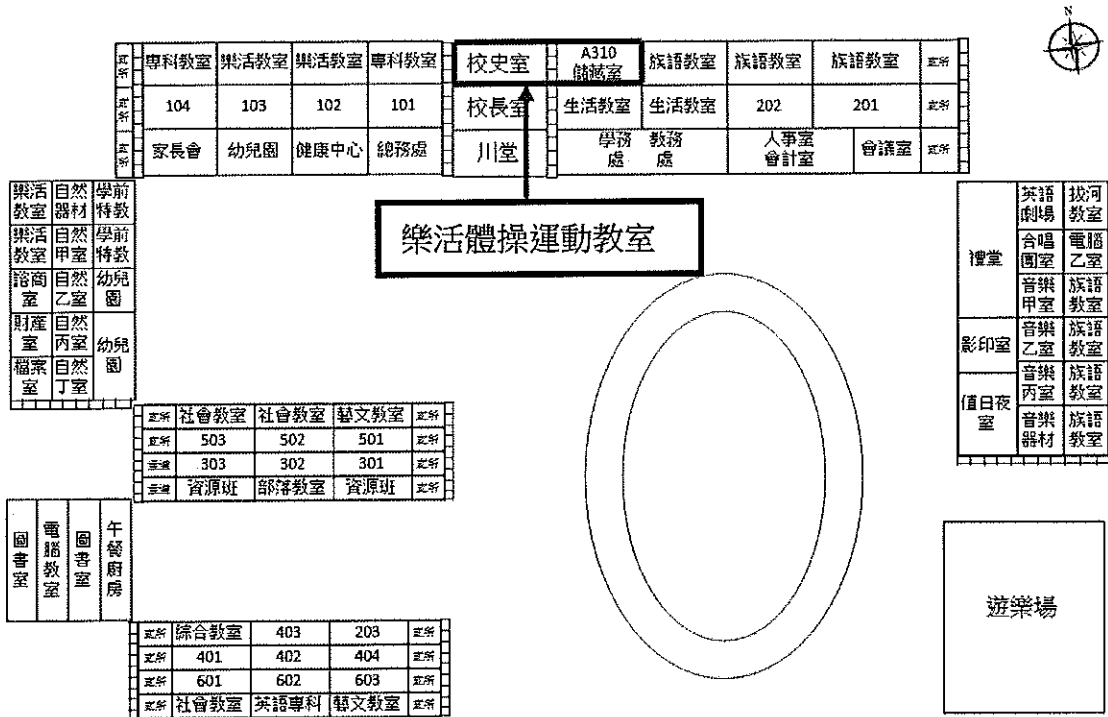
N

| 廁所 | 專科教室 | 樂活教室 | 樂活教室 | 專科教室 |
|---|---|---|---|---|
| 廁所 | 104 | 103 | 102 | 101 |
| 廁所 | 家長會 | 幼兒園 | 健康中心 | 總務處 |

| 校史室 | A310 韻藝室 | 旅語教室 | 旅語教室 | 旅語教室 | 廁所 |
|---|---|---|---|---|---|
| 校長室 | 生活教室 | 生活教室 | 202 | 201 | 廁所 |
| 川堂 | 學務處 教務處 | | 人事室 會計室 | 會議室 | 廁所 |

樂活體操運動教室

| 樂活教室 | 自然器材 | 學前特教 |
|---|---|---|
| 樂活教室 | 自然甲室 | 學前特教 |
| 諮商室 | 自然乙室 | 幼兒園 |
| 財產室 | 自然丙室 | 幼兒園 |
| 檔案室 | 自然丁室 | |

| | 英語劇場 | 拔河教室 |
|---|---|---|
| 禮堂 | 合唱團室 | 電腦乙室 |
| | 音樂甲室 | 旅語教室 |
| 影印室 | 音樂乙室 | 旅語教室 |
| 值日夜室 | 音樂丙室 | 旅語教室 |
| | 音樂器材 | 旅語教室 |

| 廁所 | 社會教室 | 社會教室 | 藝文教室 | 廁所 |
|---|---|---|---|---|
| 廁所 | 503 | 502 | 501 | 廁所 |
| 廁所 | 303 | 302 | 301 | 廁所 |
| 廁所 | 資源班 | 部落教室 | 資源班 | 廁所 |

圖書室 電腦教室 圖書室 午餐廚房

| 廁所 | 綜合教室 | 403 | 203 | 廁所 |
|---|---|---|---|---|
| 廁所 | 401 | 402 | 404 | 廁所 |
| 廁所 | 601 | 602 | 603 | 廁所 |
| 廁所 | 社會教室 | 英語專科 | 藝文教室 | 廁所 |

遊樂場